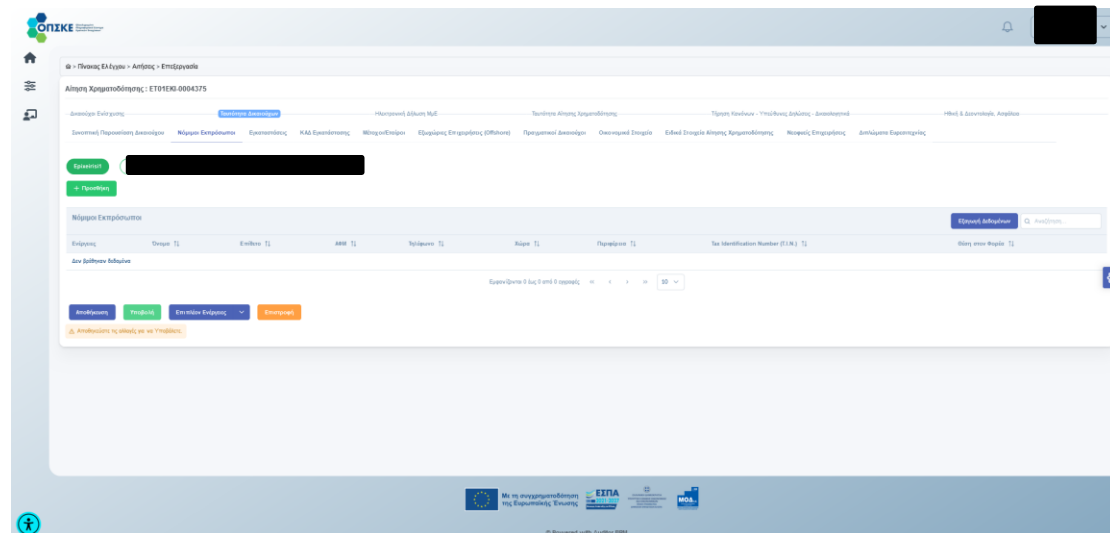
ΟΠΣΚΕ

> Πίνακας Ελέγχου > Αιτήσεις > Επεξεργασία

Αίτηση Χρηματοδότησης : ET01EKI-0004375

Δικαιούχοι Ενίσχυσης | Ταυτότητα Δικαιούχου | Ηλεκτρονική Δήλωση ΜμΕ | Ταυτότητα Αίτησης Χρηματοδότησης | Τήρηση Κανόνων - Υπεύθυνες Δηλώσεις - Δικαιολογητικά | Ηθική & Δεοντολογία, Ασφάλεια

Συνοπτική Παρουσίαση Δικαιούχου | Νόμιμοι Εκπρόσωποι | Εγκαταστάσεις | ΚΑΔ Εγκατάστασης | Μέτοχοι/Εταίροι | Εξωχώριες Επιχειρήσεις (Offshore) | Πραγματικοί Δικαιούχοι | Οικονομικά Στοιχεία | Ειδικά Στοιχεία Αίτησης Χρηματοδότησης | Φεορικές Επιχειρήσεις | Διπλώματα Ευρεσιτεχνίας

Εμφανίζεται

+ Προσθήκη

Νόμιμοι Εκπρόσωποι

Εξαγωγή δεδομένων | Αναζήτηση...

| Ενέργειες | Όνομα | Επίθετο | ΑΦΜ | Τηλέφωνο | Χώρα | Περιφέρεια | Tax Identification Number (T.I.N.) | Θέση στον Φορέα |
|---|---|---|---|---|---|---|---|---|
| Δεν βρέθηκαν δεδομένα | | | | | | | | |

Εμφανίζονται 0 έως 0 από 0 εγγραφές | 10

Αποθήκευση | Υποβολή | Επιπλέον Ενέργειες | Επιστροφή

⚠ Αποθηκεύστε τις αλλαγές σας για Υποβολή.

Με τη συγχρηματοδότηση της Ευρωπαϊκής Ένωσης | ΕΣΠΑ | ΜΟΔ

© Powered with Jiwiller ERM